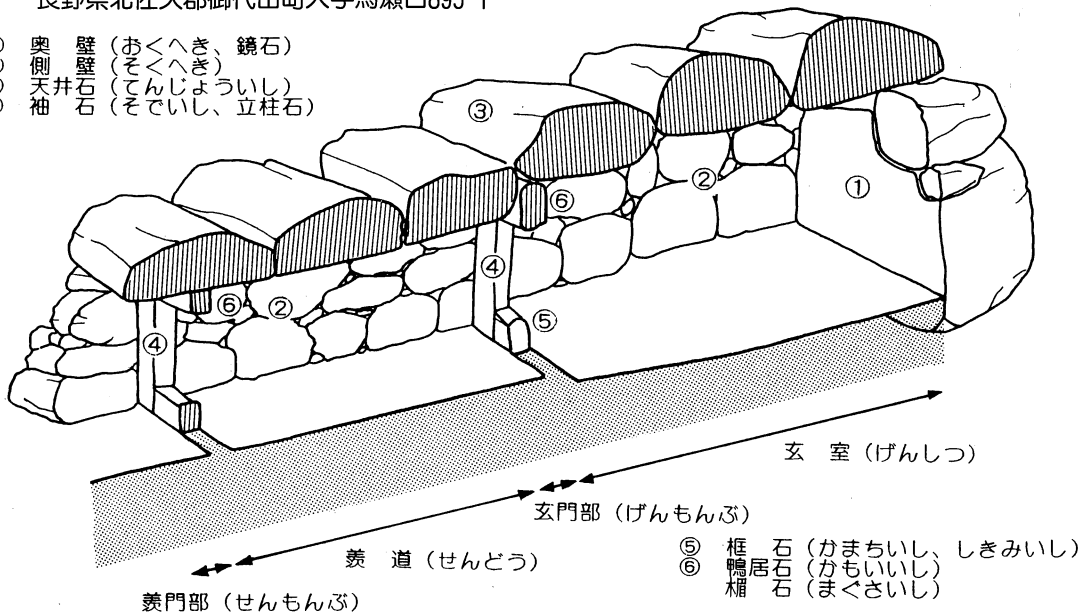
長野県北佐久郡御代田町大字馬瀬口895-1

① 奥　壁（おくへき、鏡石）
② 側　壁（そくへき）
③ 天井石（てんじょういし）
④ 袖　石（そでいし、立柱石）

③

②

①

⑥

④

⑥ ②

⑤

④

玄　室（げんしつ）

玄門部（げんもんぶ）

羨　道（せんどう）

羨門部（せんもんぶ）

⑤ 框　石（かまちいし、しきみいし）
⑥ 鴨居石（かもいいし）
　 楣　石（まぐさいし）